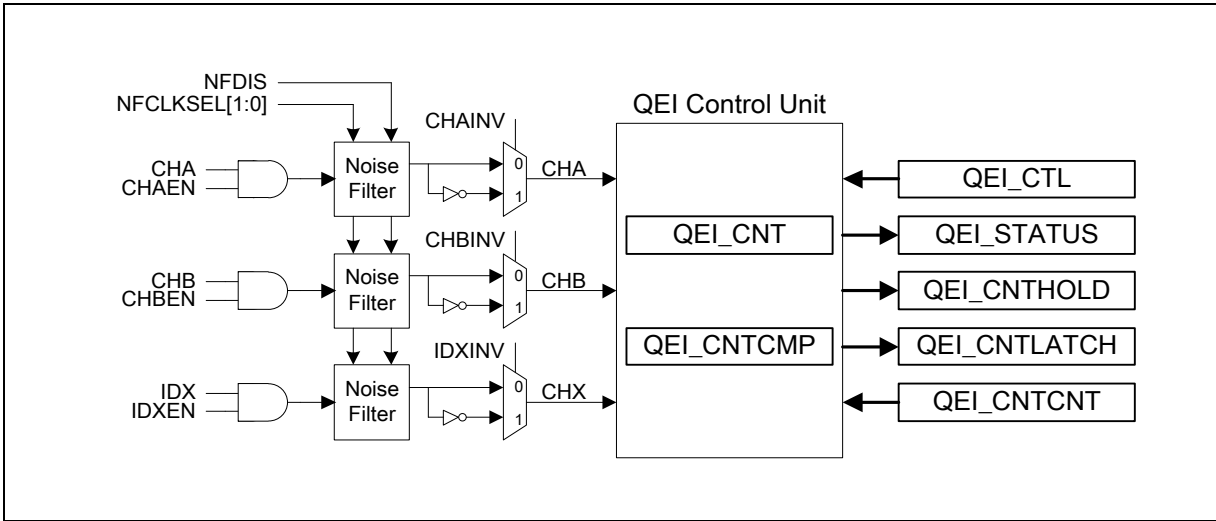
NFDIS
NFCLKSEL[1:0]

QEI Control Unit

CHAINV

CHA
CHAEN

Noise Filter

0
1

CHA

QEI_CTL

QEI_CNT

QEI_STATUS

CHBINV

CHB
CHBEN

Noise Filter

0
1

CHB

QEI_CNTHOLD

QEI_CNTCMP

QEI_CNTLATCH

IDXINV

IDX
IDXEN

Noise Filter

0
1

CHX

QEI_CNTCNT